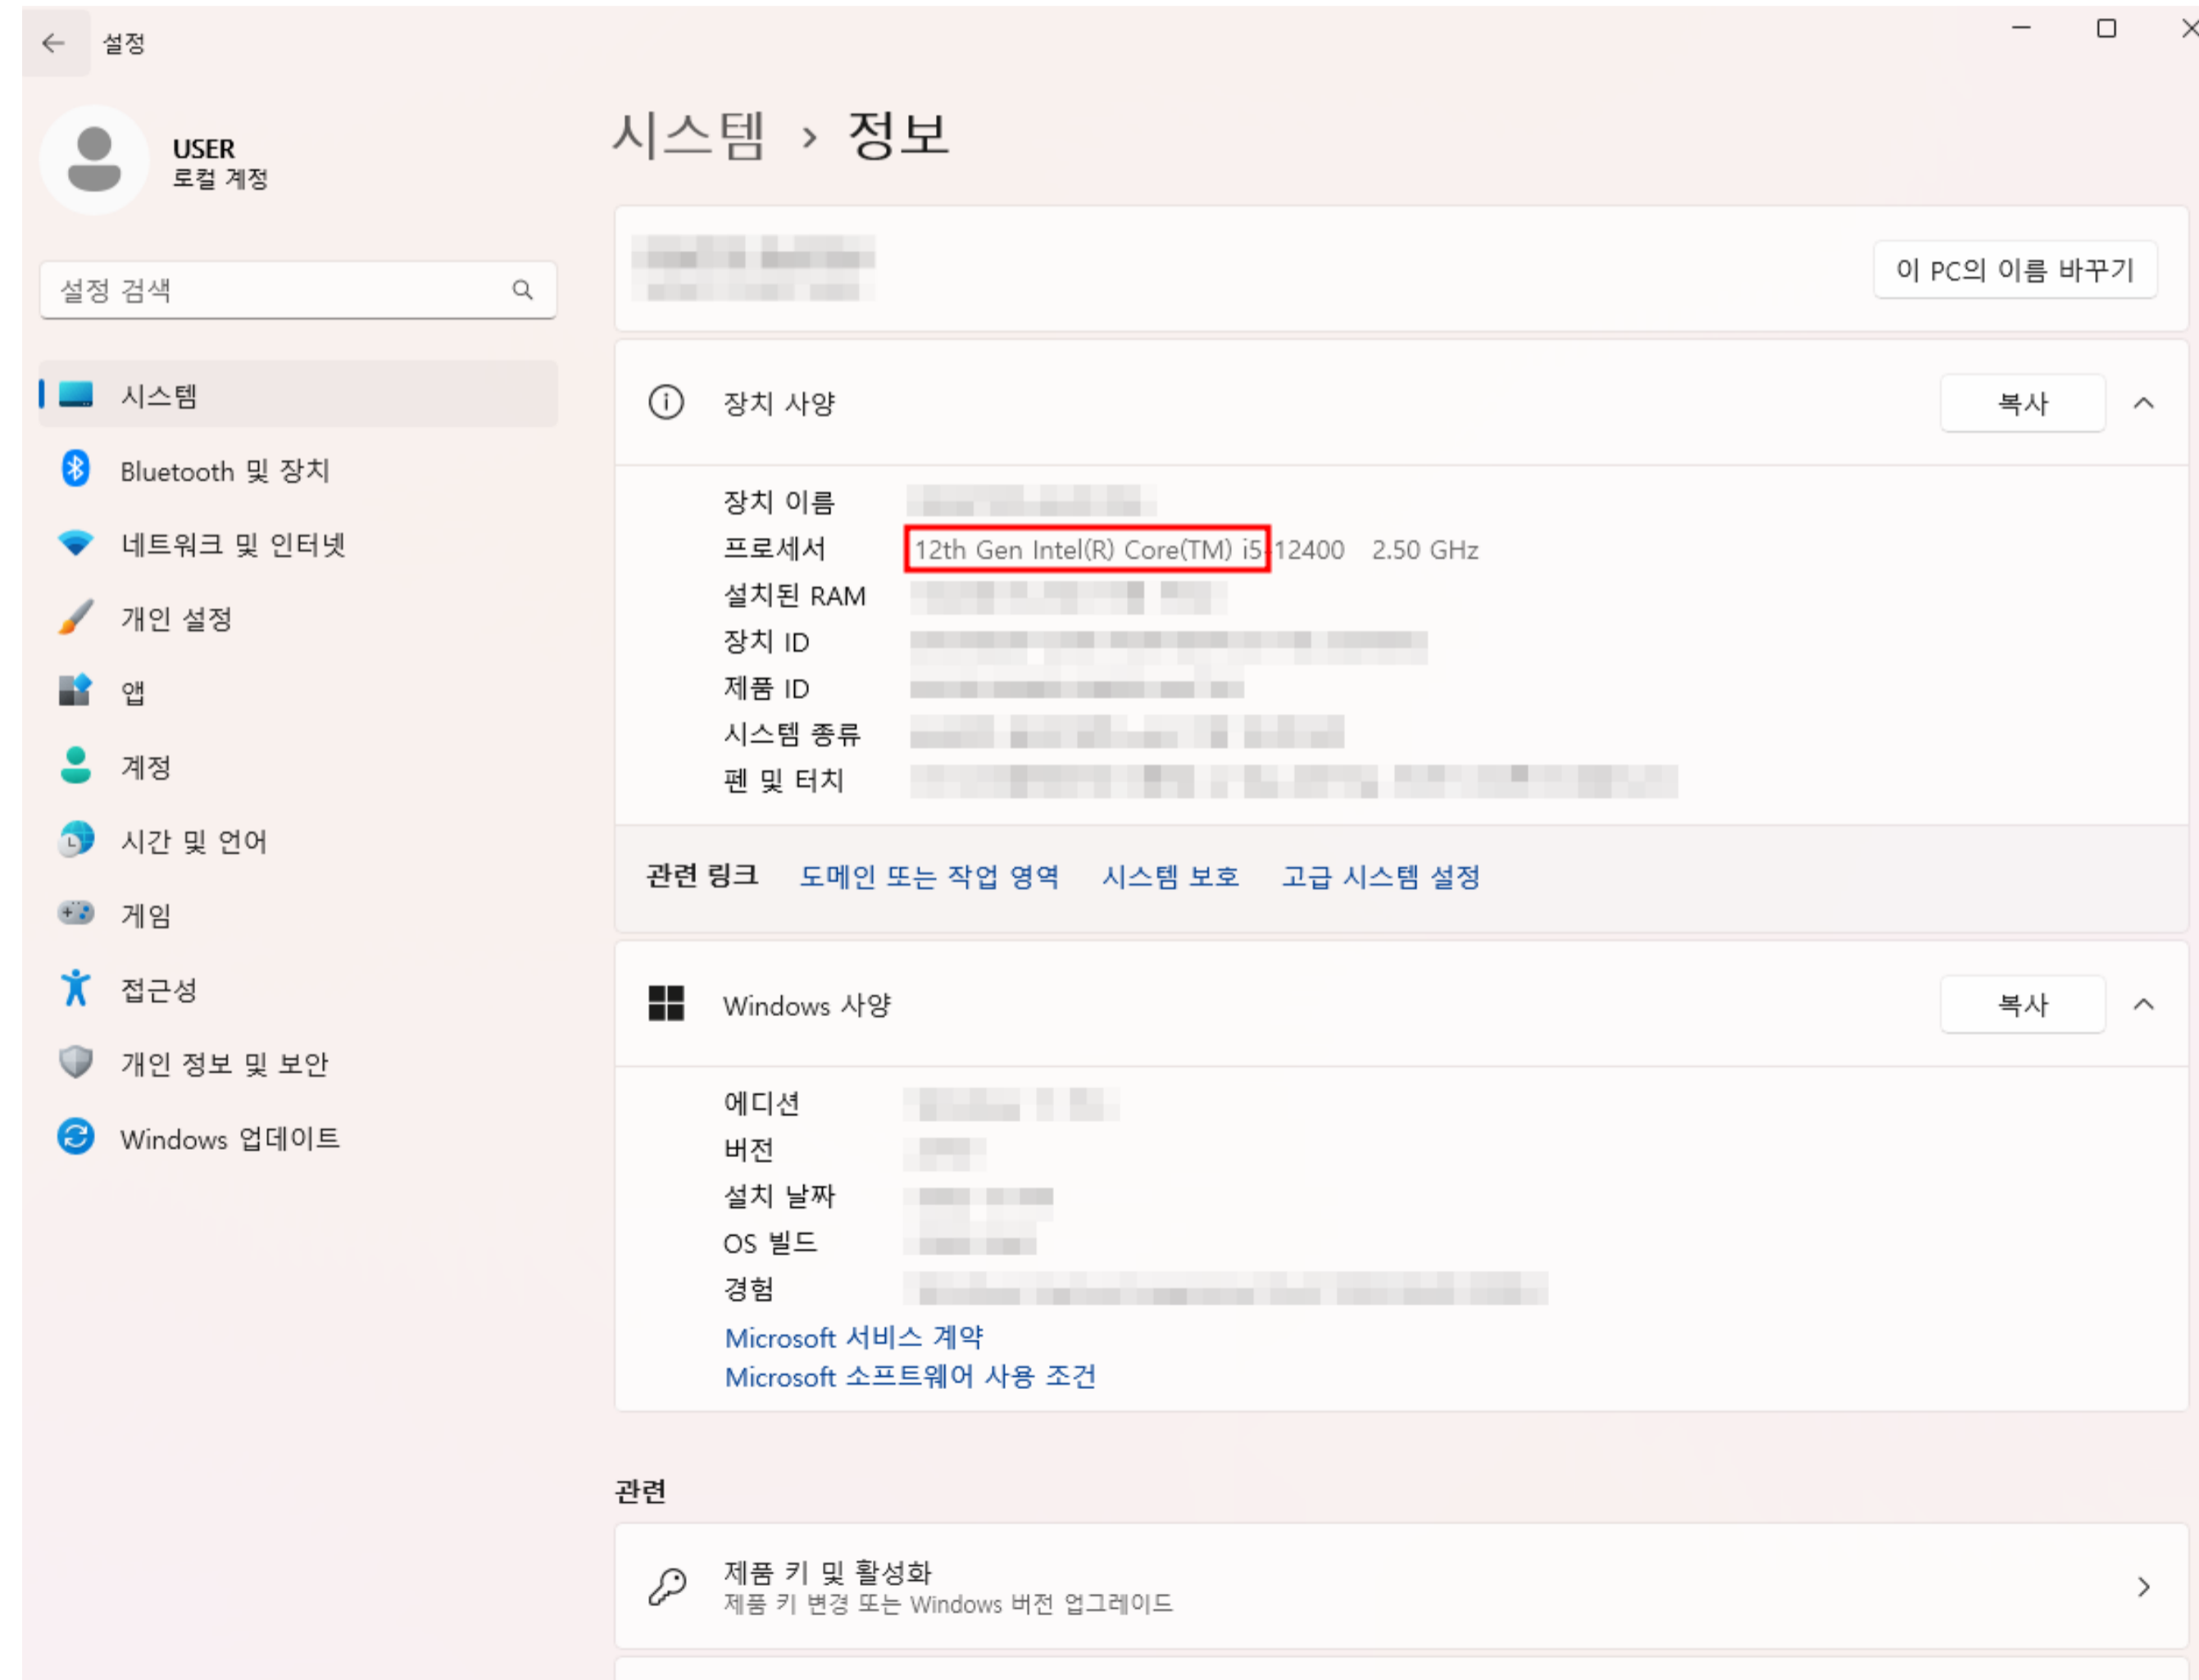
설정

USER
로컬 계정

설정 검색

시스템
Bluetooth 및 장치
네트워크 및 인터넷
개인 설정
앱
계정
시간 및 언어
게임
접근성
개인 정보 및 보안
Windows 업데이트

시스템 › 정보

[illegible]

이 PC의 이름 바꾸기

장치 사양

복사

장치 이름 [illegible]
프로세서 12th Gen Intel(R) Core(TM) i5-12400 2.50 GHz
설치된 RAM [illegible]
장치 ID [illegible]
제품 ID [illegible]
시스템 종류 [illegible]
펜 및 터치 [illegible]

관련 링크 도메인 또는 작업 영역 시스템 보호 고급 시스템 설정

Windows 사양

복사

에디션 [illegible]
버전 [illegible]
설치 날짜 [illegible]
OS 빌드 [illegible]
경험 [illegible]
Microsoft 서비스 계약
Microsoft 소프트웨어 사용 조건

관련

제품 키 및 활성화
제품 키 변경 또는 Windows 버전 업그레이드